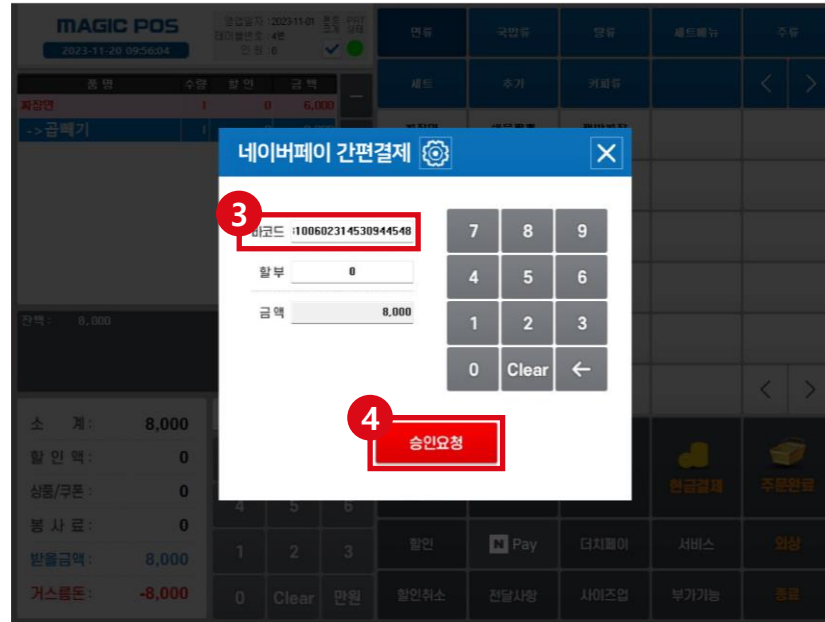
MAGIC POS
2023-11-20 09:56:04
영업일자 : 2023-11-01
테이블번호 : 4번
인원 : 0

면류 국밥류 탕류 세트메뉴 주류
세트 추가 커피류

품명 수량 할인 금액
짜장면 1 0 6,000
->곱빼기 1

잔액 : 8,000

네이버페이 간편결제

3

바코드 :100602314530944548
할부 0
금액 8,000

7 8 9
4 5 6
1 2 3
0 Clear ←

4

승인요청

소 계 : 8,000
할 인 액 : 0
상품/쿠폰 : 0
봉 사 료 : 0
받을금액 : 8,000
거스름돈 : -8,000

4 5 6
1 2 3
0 Clear 만원

현금결제 주문완료
할인 N Pay 더치페이 서비스 외상
할인취소 전달사항 사이즈업 부가기능 종료